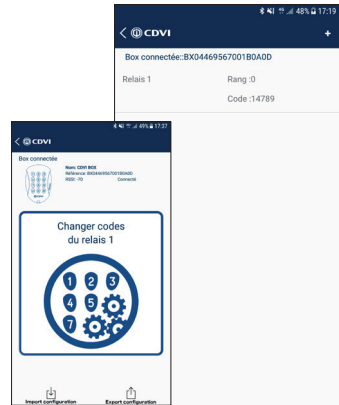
48% 17:19
< CDVI +
Box connectée::BX04469567001B0A0D
Relais 1
Rang :0
Code :14789

49% 17:37
< CDVI
Box connectée
Nom: CDVI BOX
Référence: BX04469567001B0A0D
RSSI: -70
Connecté
CDVI
Changer codes du relais 1
1 2 3
4 5
7
Import configuration
Export configuration